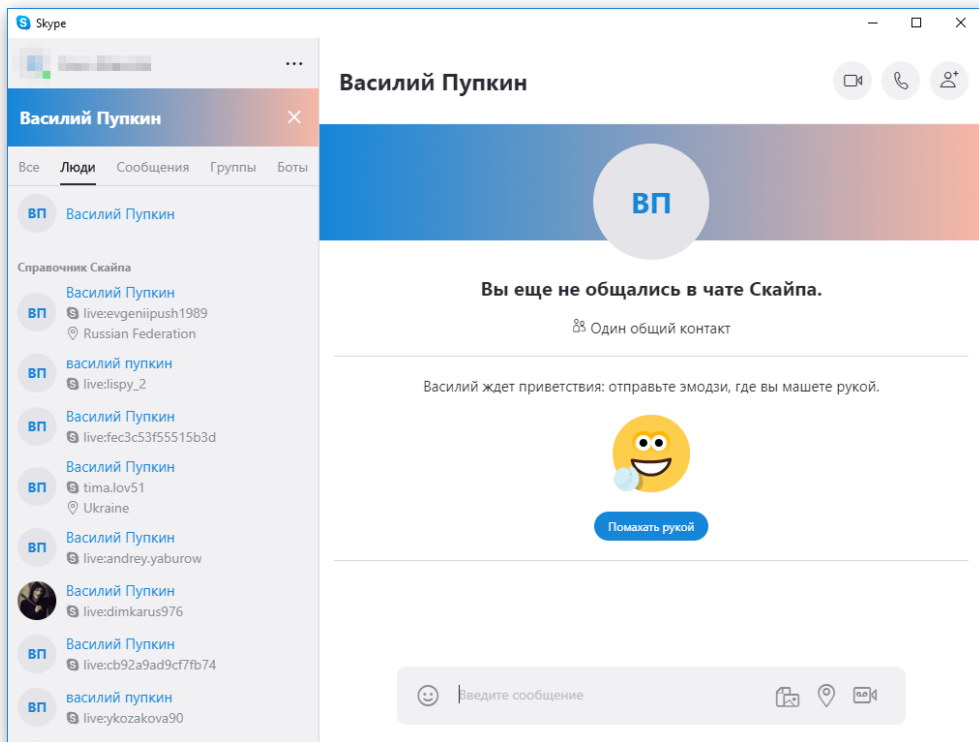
Skype

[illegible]

Василий Пупкин

Все Люди Сообщения Группы Боты

ВП Василий Пупкин

Справочник Скайпа

ВП Василий Пупкин
live:evgeniipush1989
Russian Federation

ВП василий пупкин
live:lispy_2

ВП Василий Пупкин
live:fec3c53f55515b3d

ВП Василий Пупкин
tima.lov51
Ukraine

ВП Василий Пупкин
live:andrey.yaburow

Василий Пупкин
live:dimkarus976

ВП Василий Пупкин
live:cb92a9ad9cf7fb74

ВП василий пупкин
live:ykozakova90

Василий Пупкин

ВП

Вы еще не общались в чате Скайпа.

Один общий контакт

Василий ждет приветствия: отправьте эмодзи, где вы машете рукой.

Помахать рукой

Введите сообщение